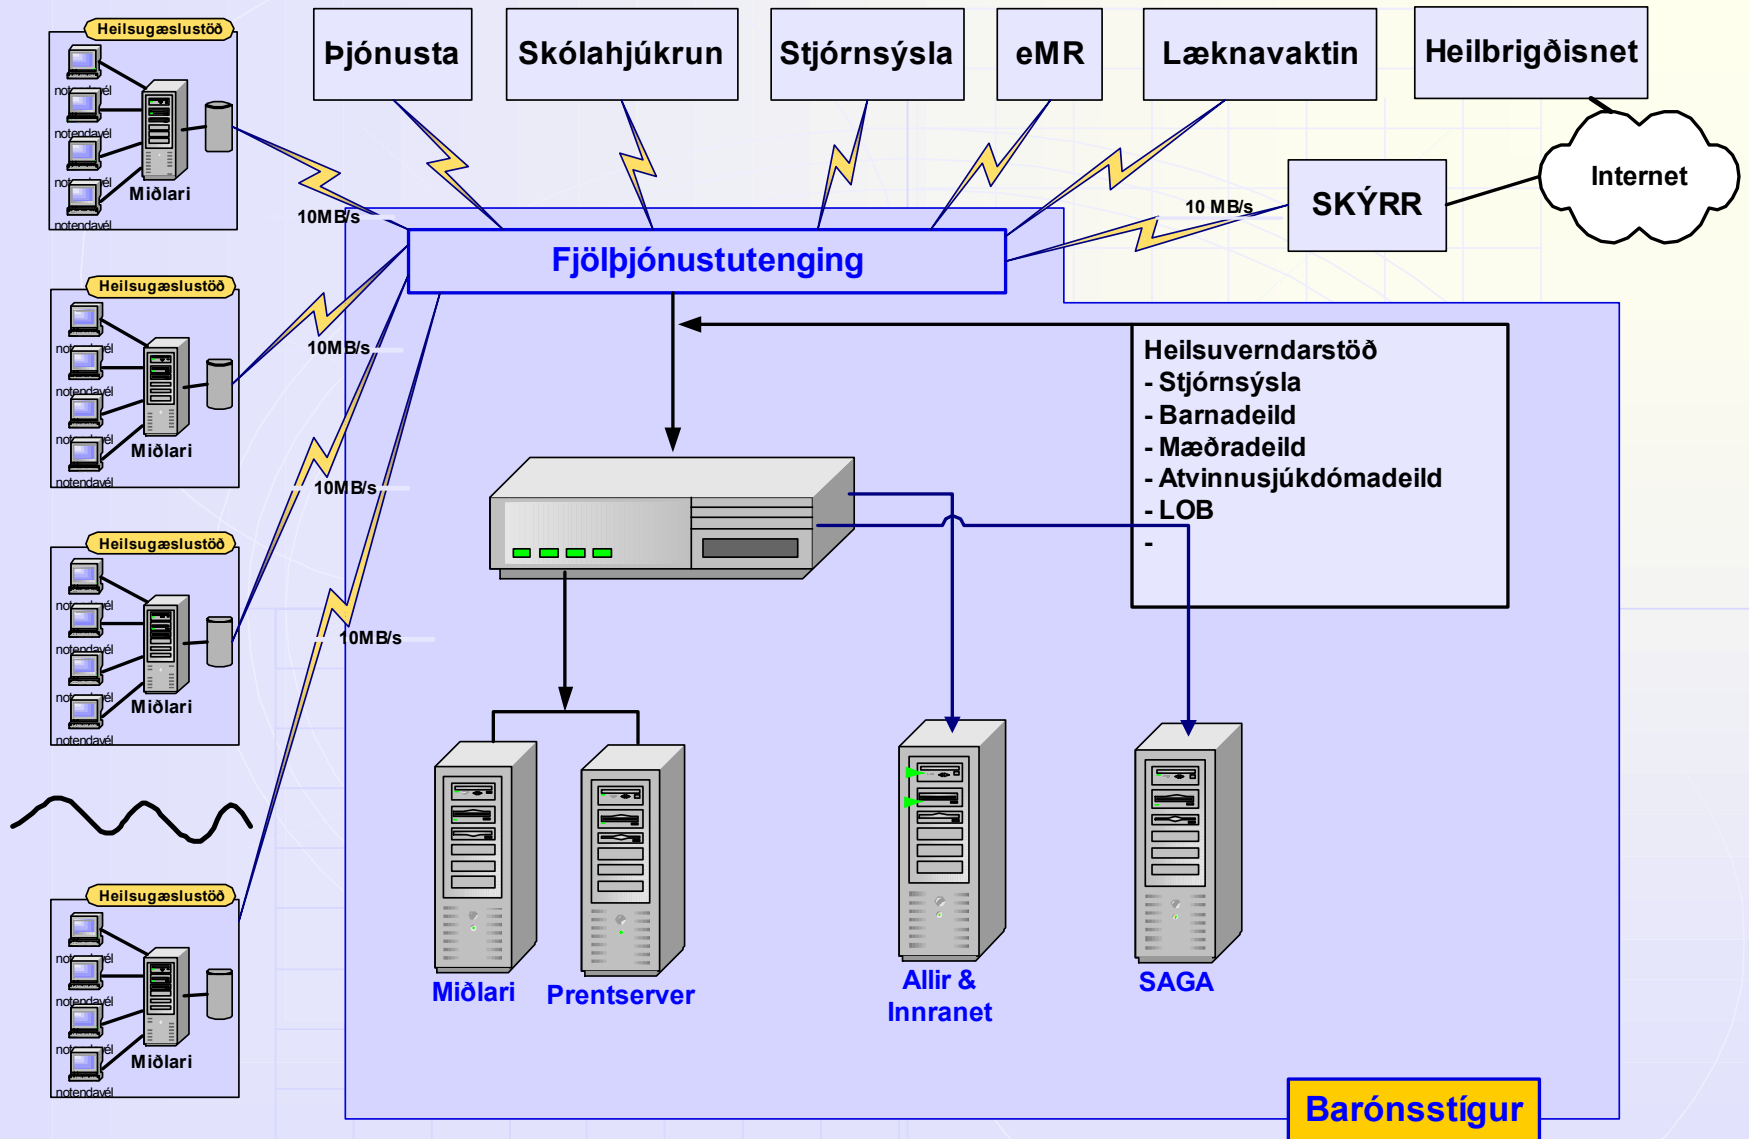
Heilsugæslustöð

notendavél
notendavél
notendavél
notendavél
Miðlari

Þjónusta
Skólahjúkrun
Stjórnsýsla
eMR
Læknavaktin
Heilbrigðisnet

Internet

10MB/s

10 MB/s
SKÝRR

Fjölþjónustutenging

Heilsugæslustöð

notendavél
notendavél
notendavél
notendavél
Miðlari

10MB/s

Heilsuverndarstöð
- Stjórnsýsla
- Barnadeild
- Mæðradeild
- Atvinnusjúkdómadeild
- LOB
-

10MB/s

Heilsugæslustöð

notendavél
notendavél
notendavél
notendavél
Miðlari

10MB/s

Heilsugæslustöð

notendavél
notendavél
notendavél
notendavél
Miðlari

Miðlari
Prentserver
Allir & Innranet
SAGA

Barónsstígur